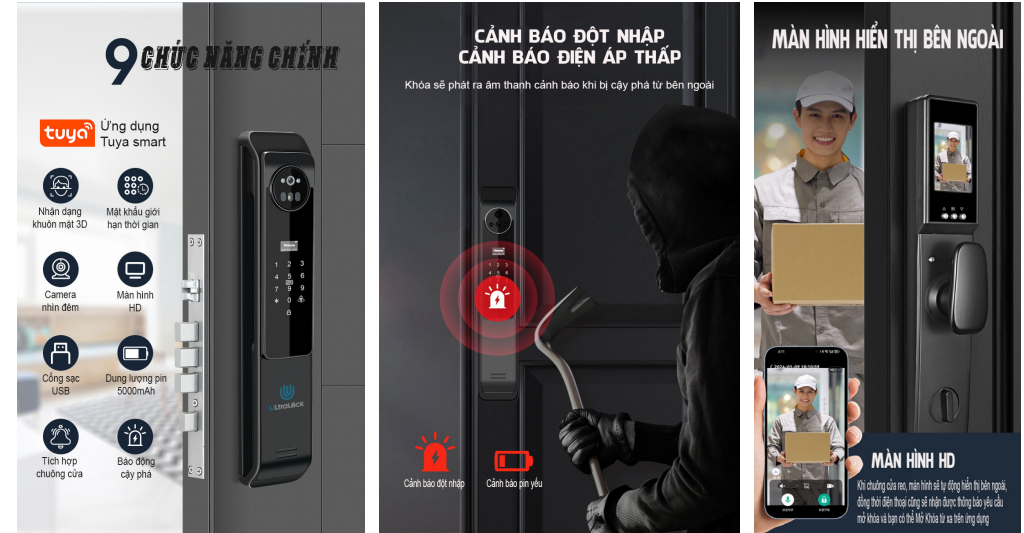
9 CHỨC NĂNG CHÍNH

tuya Ứng dụng Tuya smart

Nhận dạng khuôn mặt 3D

Mật khẩu giới hạn thời gian

Camera nhìn đêm

Màn hình HD

Cổng sạc USB

Dung lượng pin 5000mAh

Tích hợp chuông cửa

Báo động cạy phá

UltraLock

CẢNH BÁO ĐỘT NHẬP
CẢNH BÁO ĐIỆN ÁP THẤP

Khóa sẽ phát ra âm thanh cảnh báo khi bị cậy phá từ bên ngoài

Cảnh báo đột nhập

Cảnh báo pin yếu

MÀN HÌNH HIỂN THỊ BÊN NGOÀI

MÀN HÌNH HD

Khi chuông cửa reo, màn hình sẽ tự động hiển thị bên ngoài, đồng thời điện thoại cũng sẽ nhận được thông báo yêu cầu mở khóa và bạn có thể Mở Khóa từ xa trên ứng dụng